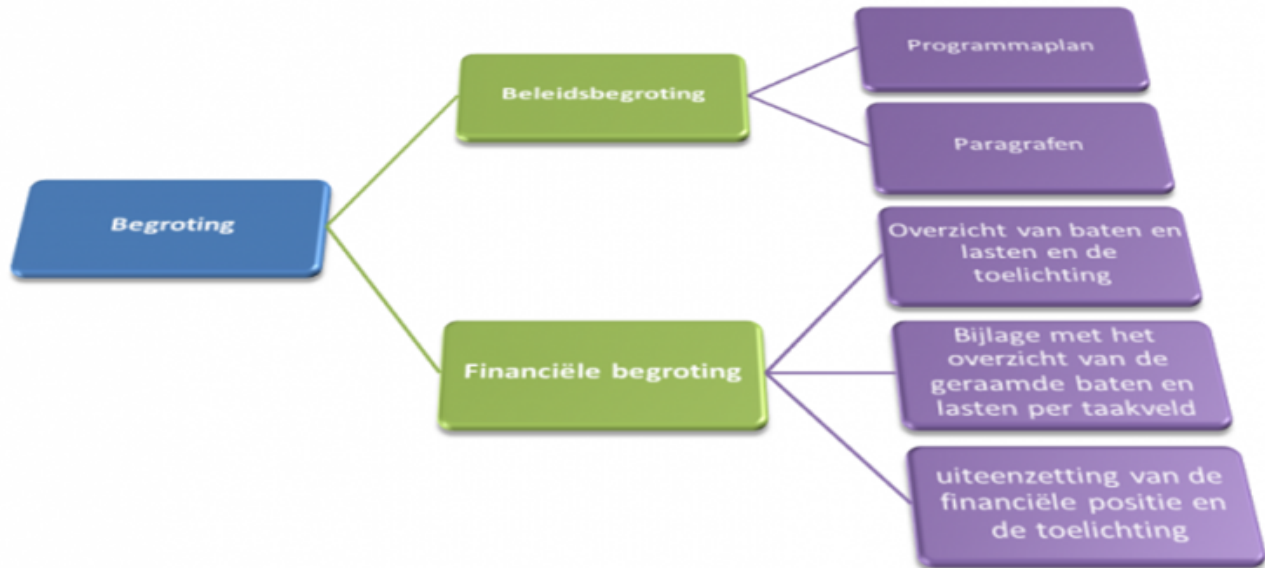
Begroting

Beleidsbegroting

Programmaplan

Paragrafen

Financiële begroting

Overzicht van baten en lasten en de toelichting

Bijlage met het overzicht van de geraamde baten en lasten per taakveld

uiteenzetting van de financiële positie en de toelichting